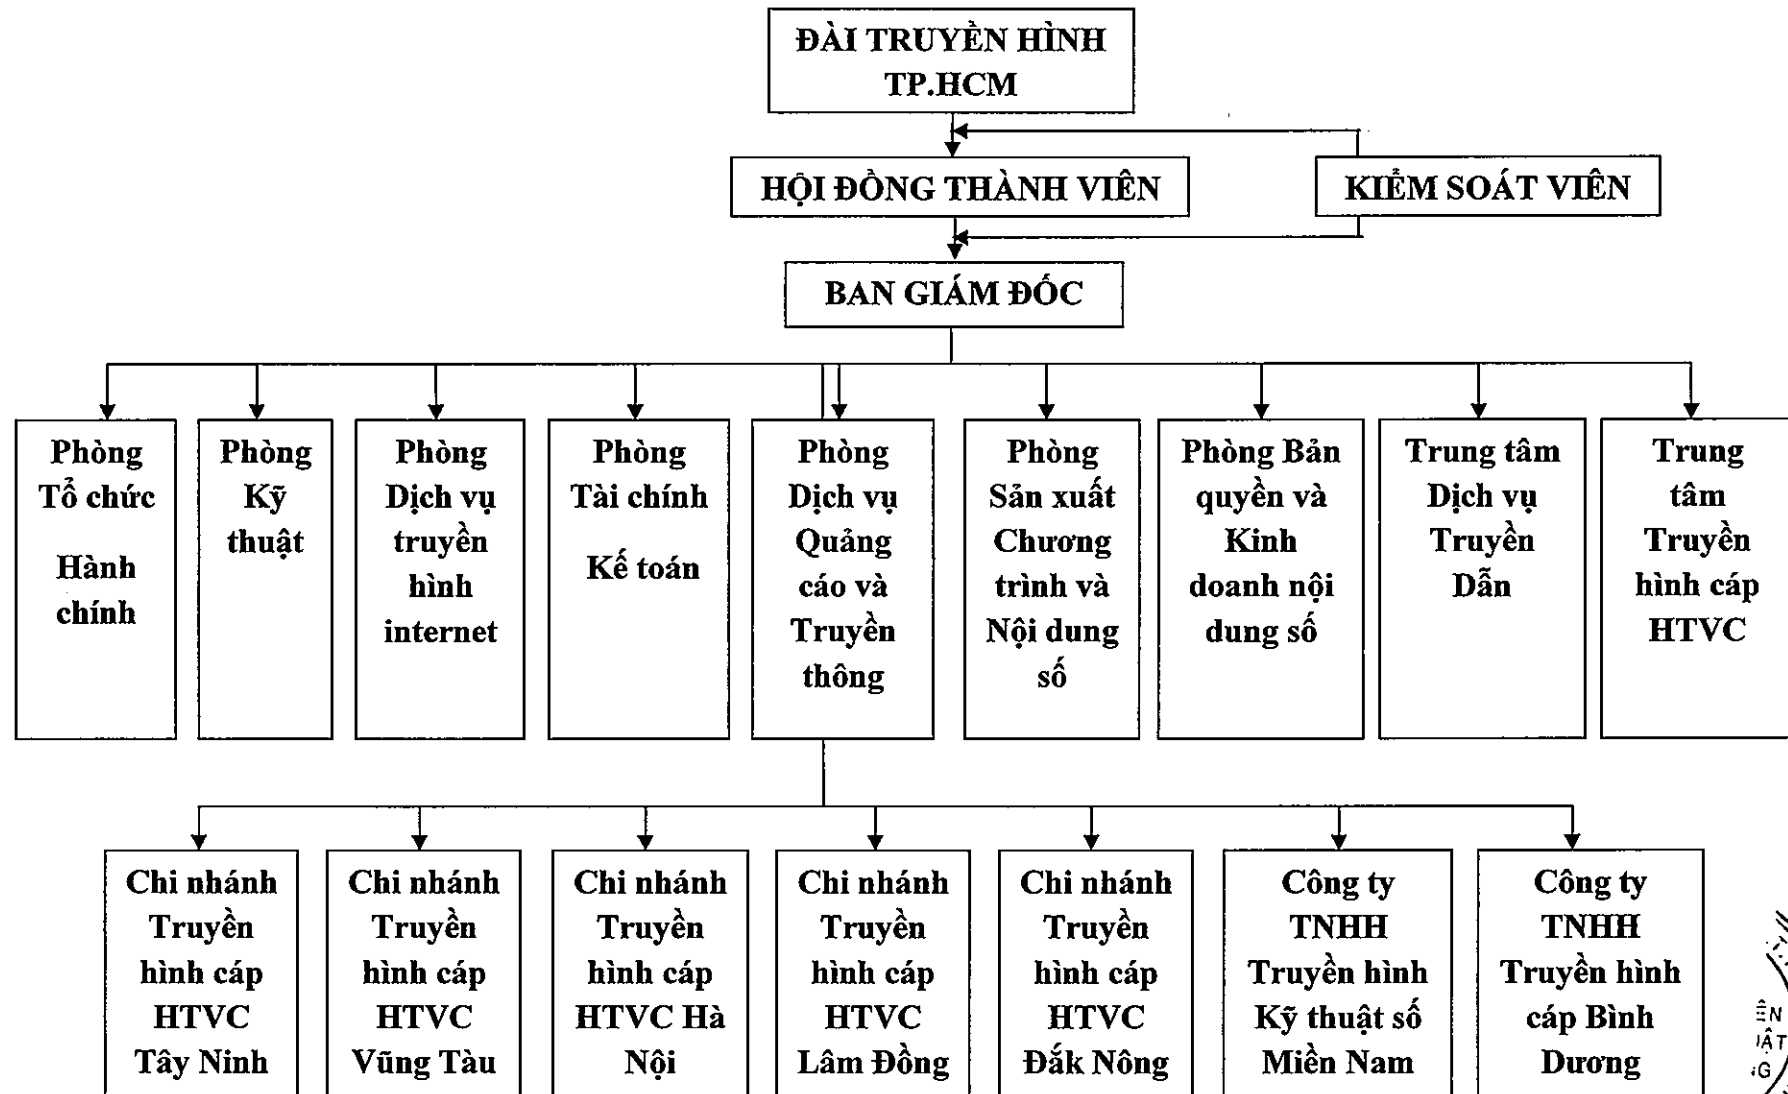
ĐÀI TRUYỀN HÌNH TP.HCM

HỘI ĐỒNG THÀNH VIÊN

KIỂM SOÁT VIÊN

BAN GIÁM ĐỐC

Phòng Tổ chức Hành chính

Phòng Kỹ thuật

Phòng Dịch vụ truyền hình internet

Phòng Tài chính Kế toán

Phòng Dịch vụ Quảng cáo và Truyền thông

Phòng Sản xuất Chương trình và Nội dung số

Phòng Bản quyền và Kinh doanh nội dung số

Trung tâm Dịch vụ Truyền Dẫn

Trung tâm Truyền hình cáp HTVC

Chi nhánh Truyền hình cáp HTVC Tây Ninh

Chi nhánh Truyền hình cáp HTVC Vũng Tàu

Chi nhánh Truyền hình cáp HTVC Hà Nội

Chi nhánh Truyền hình cáp HTVC Lâm Đồng

Chi nhánh Truyền hình cáp HTVC Đắk Nông

Công ty TNHH Truyền hình Kỹ thuật số Miền Nam

Công ty TNHH Truyền hình cáp Bình Dương

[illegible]